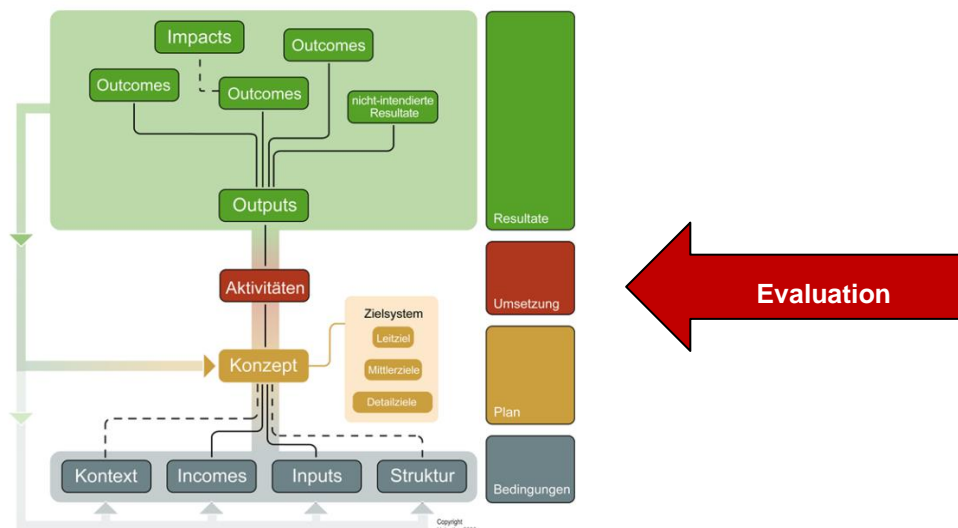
Impacts

Outcomes

Outcomes

Outcomes

nicht-intendierte Resultate

Outputs

Resultate

Aktivitäten

Umsetzung

Evaluation

Zielsystem

Leitziel

Konzept

Mittlerziele

Detailziele

Plan

Kontext

Incomes

Inputs

Struktur

Bedingungen

Copyright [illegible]